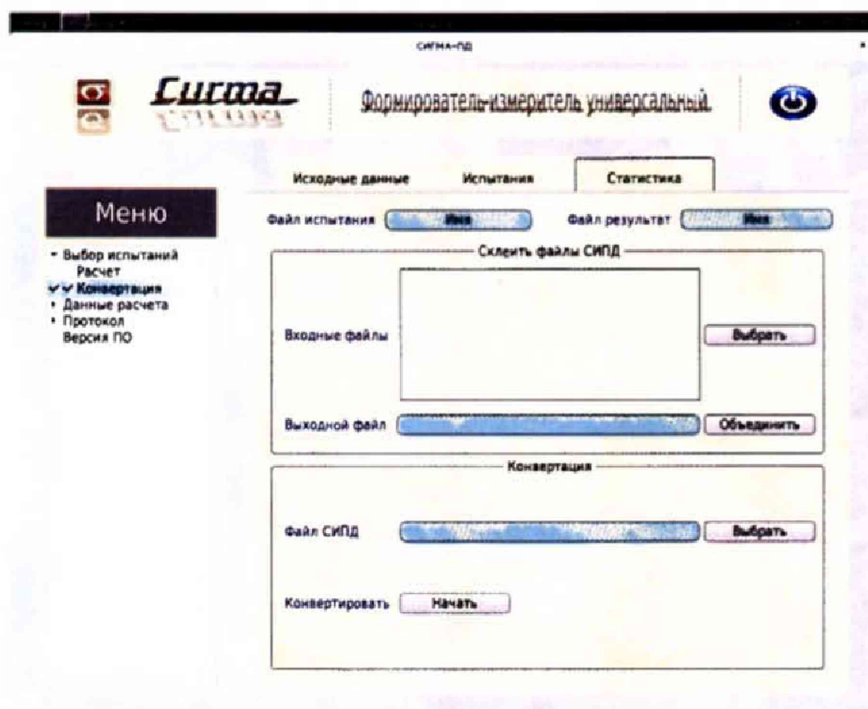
СИГМА-ПД

Сигма

Формирователь-измеритель универсальный

Исходные данные | Испытания | Статистика

Меню

• Выбор испытаний
Расчет
✓✓ Конвертация
• Данные расчета
• Протокол
Версия ПО

Файл испытания Имя
Файл результат Имя

Склеить файлы СИПД

Входные файлы
Выбрать

Выходной файл
Объединить

Конвертация

Файл СИПД
Выбрать

Конвертировать
Начать